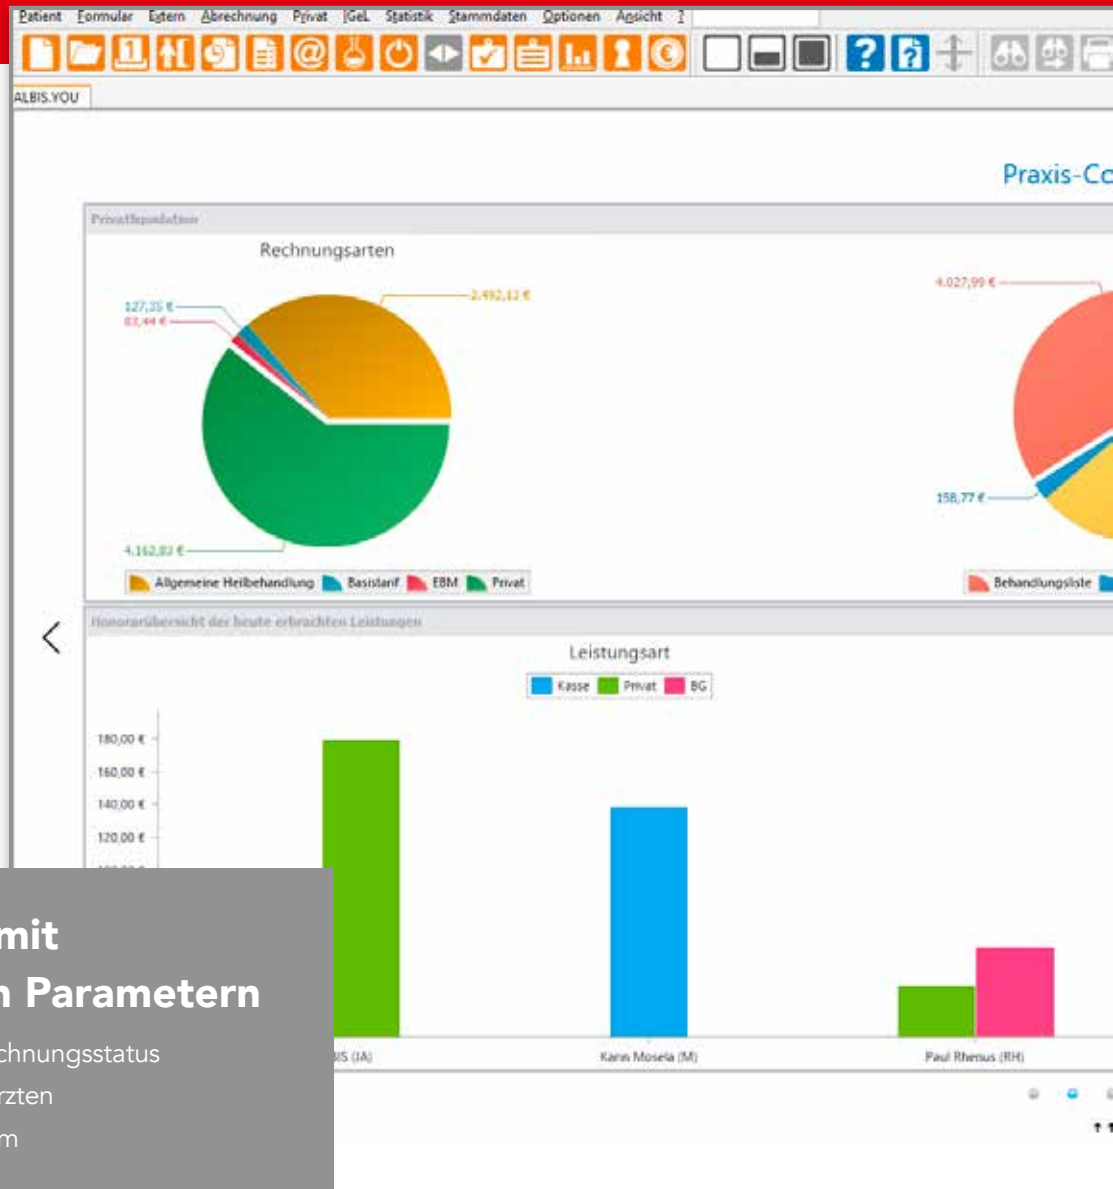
Patient Formular Extern Abrechnung Privat IGeL Statistik Stammdaten Optionen Ansicht ?

ALBIS.YOU

Praxis-Co

Privatliquidation

Rechnungsarten

127,35 €
83,44 €
2.492,12 €
4.162,83 €

Allgemeine Heilbehandlung Basistarif EBM Privat

4.027,99 €
158,77 €

Behandlungsliste

Honorarübersicht der heute erbrachten Leistungen

Leistungsart

Kasse Privat BG

180,00 €
160,00 €
140,00 €
120,00 €

IS (IA)
Karin Mosela (M)
Paul Rhenus (RH)

mit
n Parametern

chnungsstatus
rzten
m